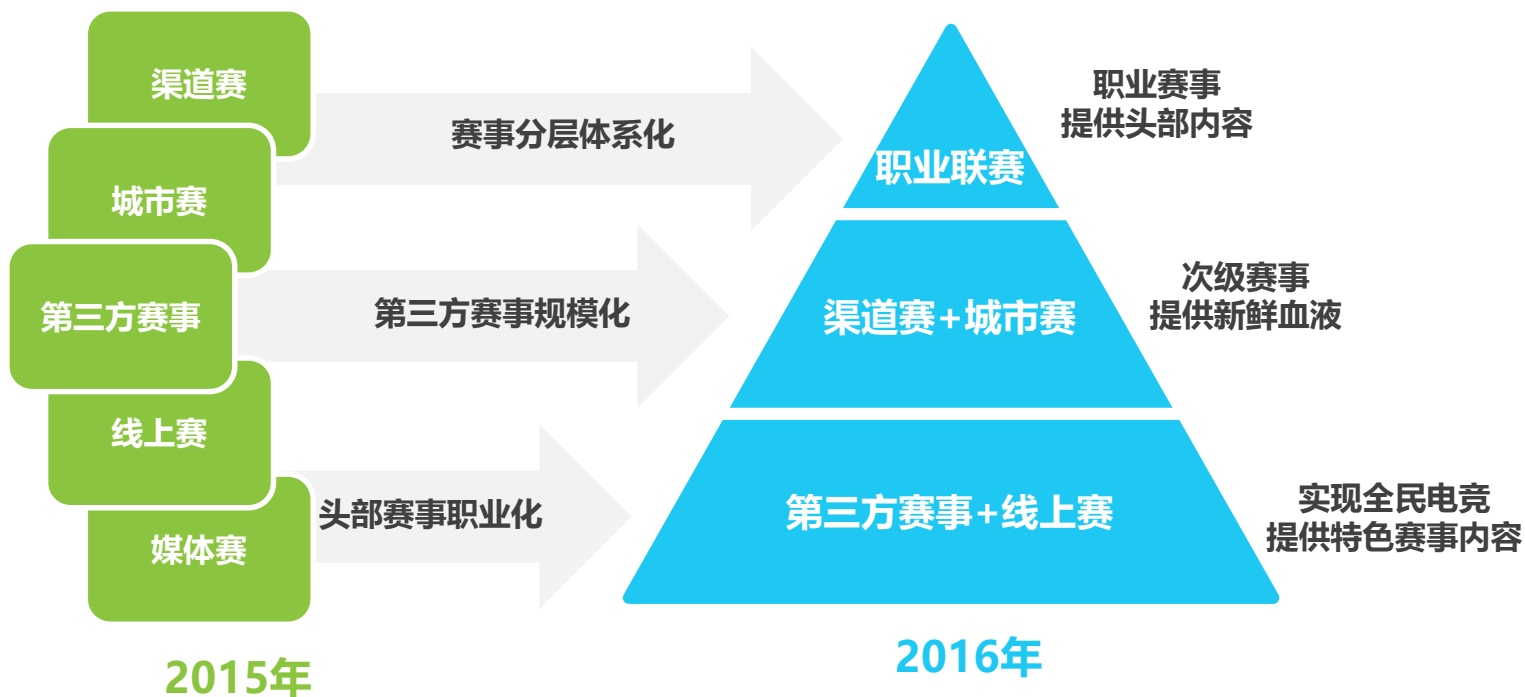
渠道赛

城市赛

第三方赛事

线上赛

媒体赛

2015年

赛事分层体系化

第三方赛事规模化

头部赛事职业化

职业联赛

渠道赛+城市赛

第三方赛事+线上赛

2016年

职业赛事
提供头部内容

次级赛事
提供新鲜血液

实现全民电竞
提供特色赛事内容